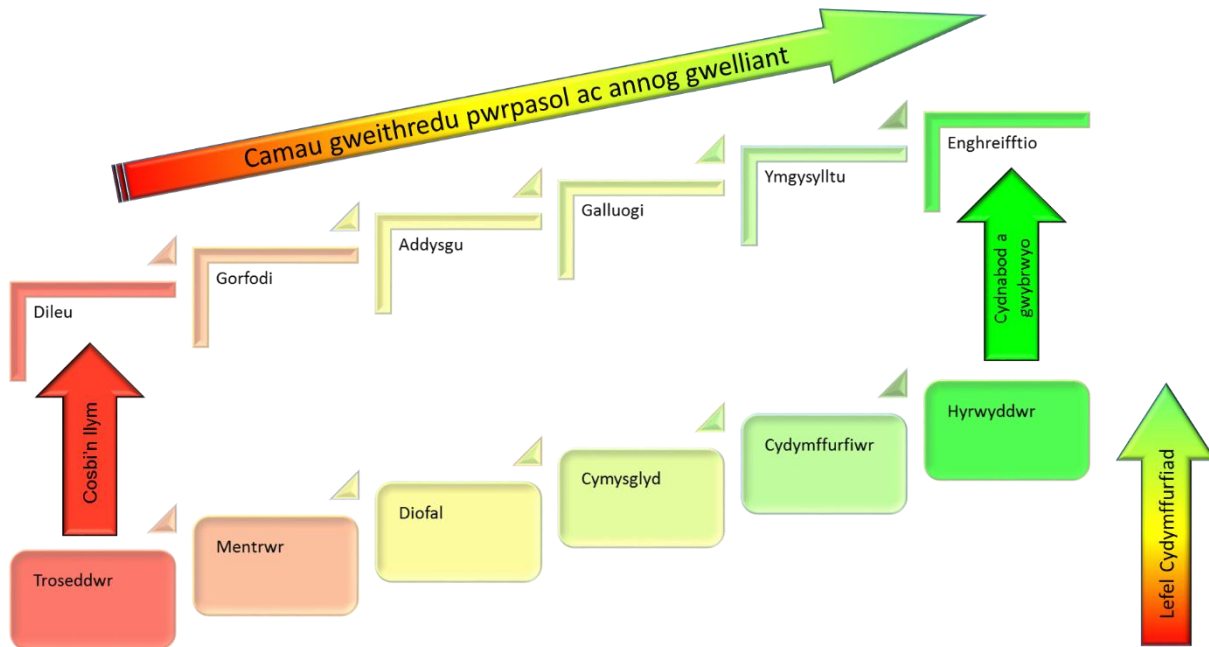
Camau gweithredu pwrpasol ac annog gwelliant

Dileu

Gorfodi

Addysgu

Galluogi

Ymgysylltu

Enghreifftio

Cosbi'n llym

Cydnabod a gwybrwyo

Troseddwr

Mentrwr

Diofal

Cymysglyd

Cydymffurfiwr

Hyrwyddwr

Lefel Cydymffurfiad